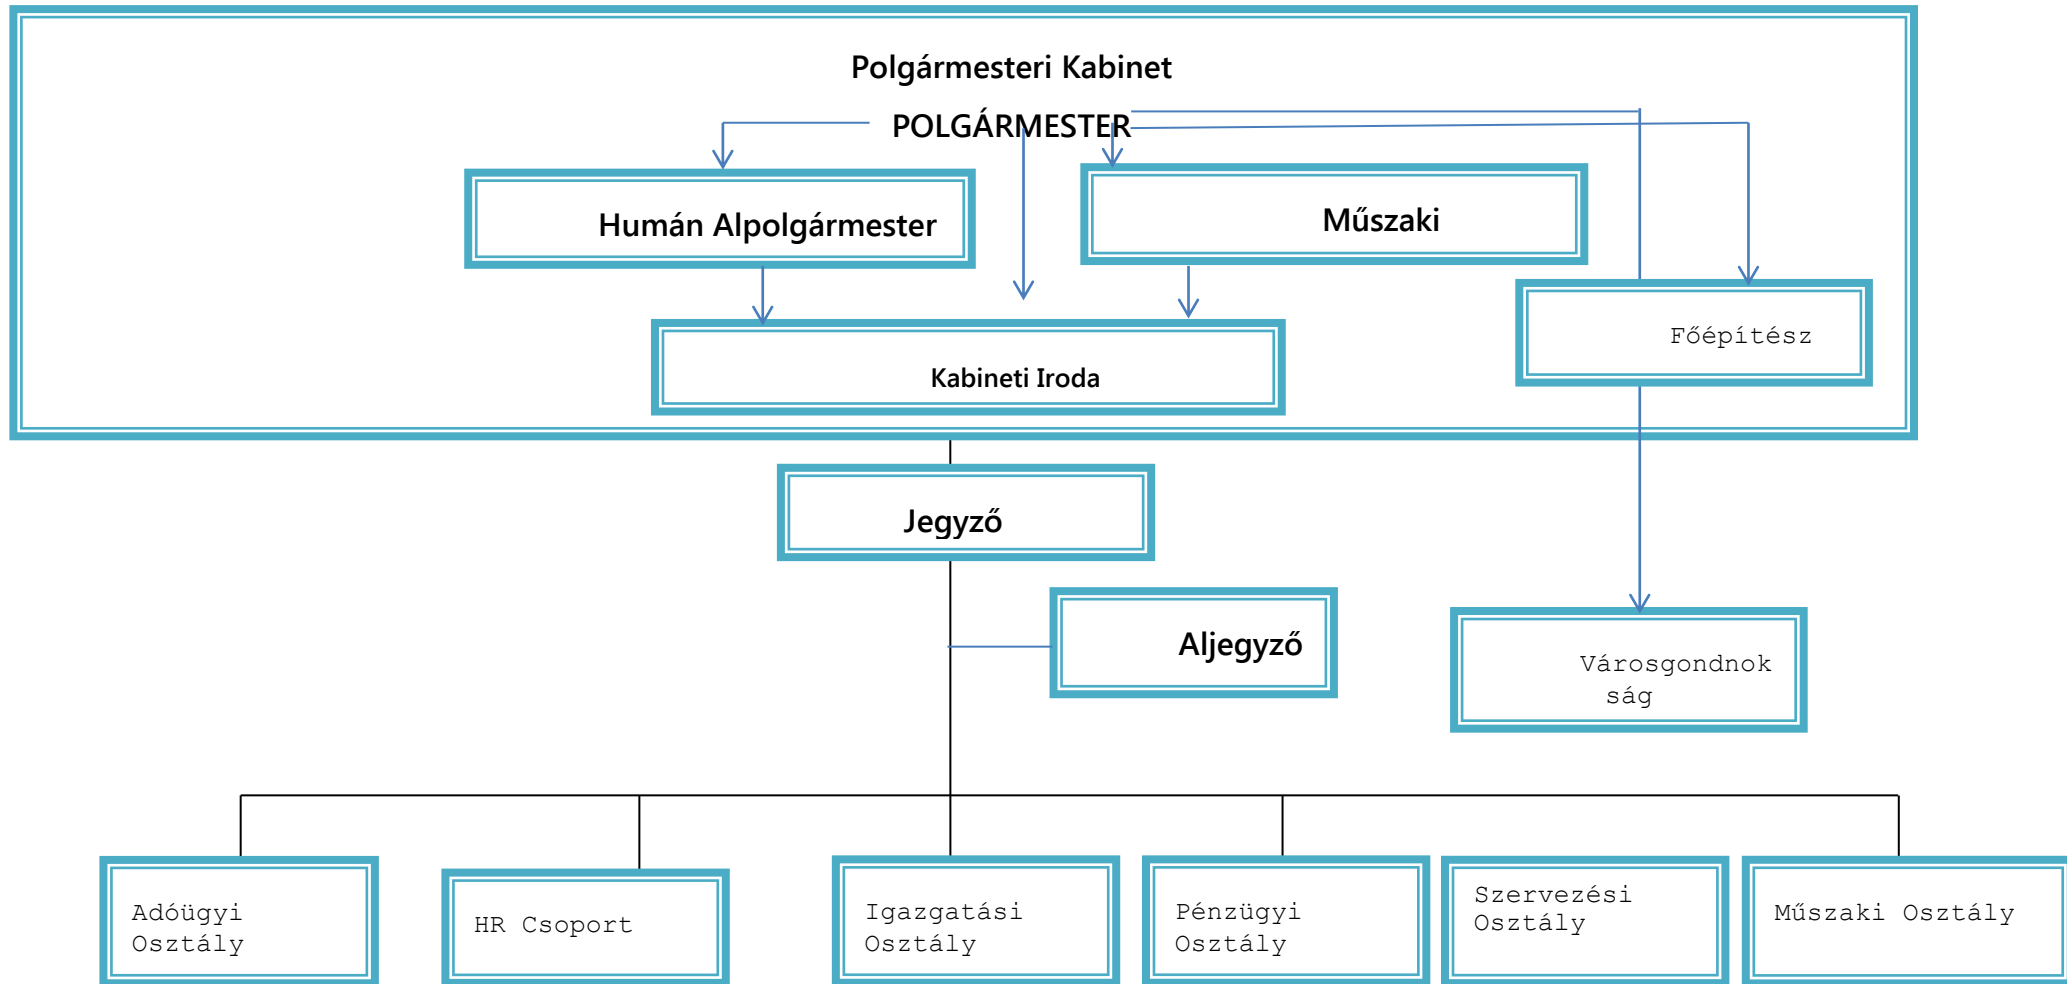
Polgármesteri Kabinet

POLGÁRMESTER

Humán Alpolgármester

Műszaki

Főépítész

Kabineti Iroda

Jegyző

Aljegyző

Városgondnok ság

Adóügyi Osztály

HR Csoport

Igazgatási Osztály

Pénzügyi Osztály

Szervezési Osztály

Műszaki Osztály